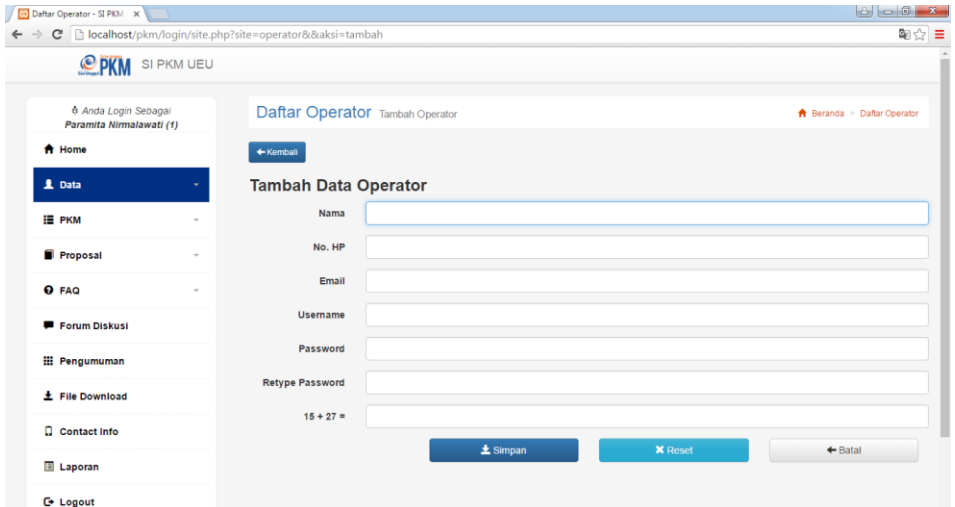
Daftar Operator - SI PKM ×

localhost/pkm/login/site.php?site=operator&&aksi=tambah

PKM SI PKM UEU

Anda Login Sebagai
Paramita Nirmalawati (1)

Home

Data

PKM

Proposal

FAQ

Forum Diskusi

Pengumuman

File Download

Contact Info

Laporan

Logout

Daftar Operator Tambah Operator

Beranda > Daftar Operator

← Kembali

Tambah Data Operator

Nama

No. HP

Email

Username

Password

Retype Password

15 + 27 =

Simpan

Reset

← Batal